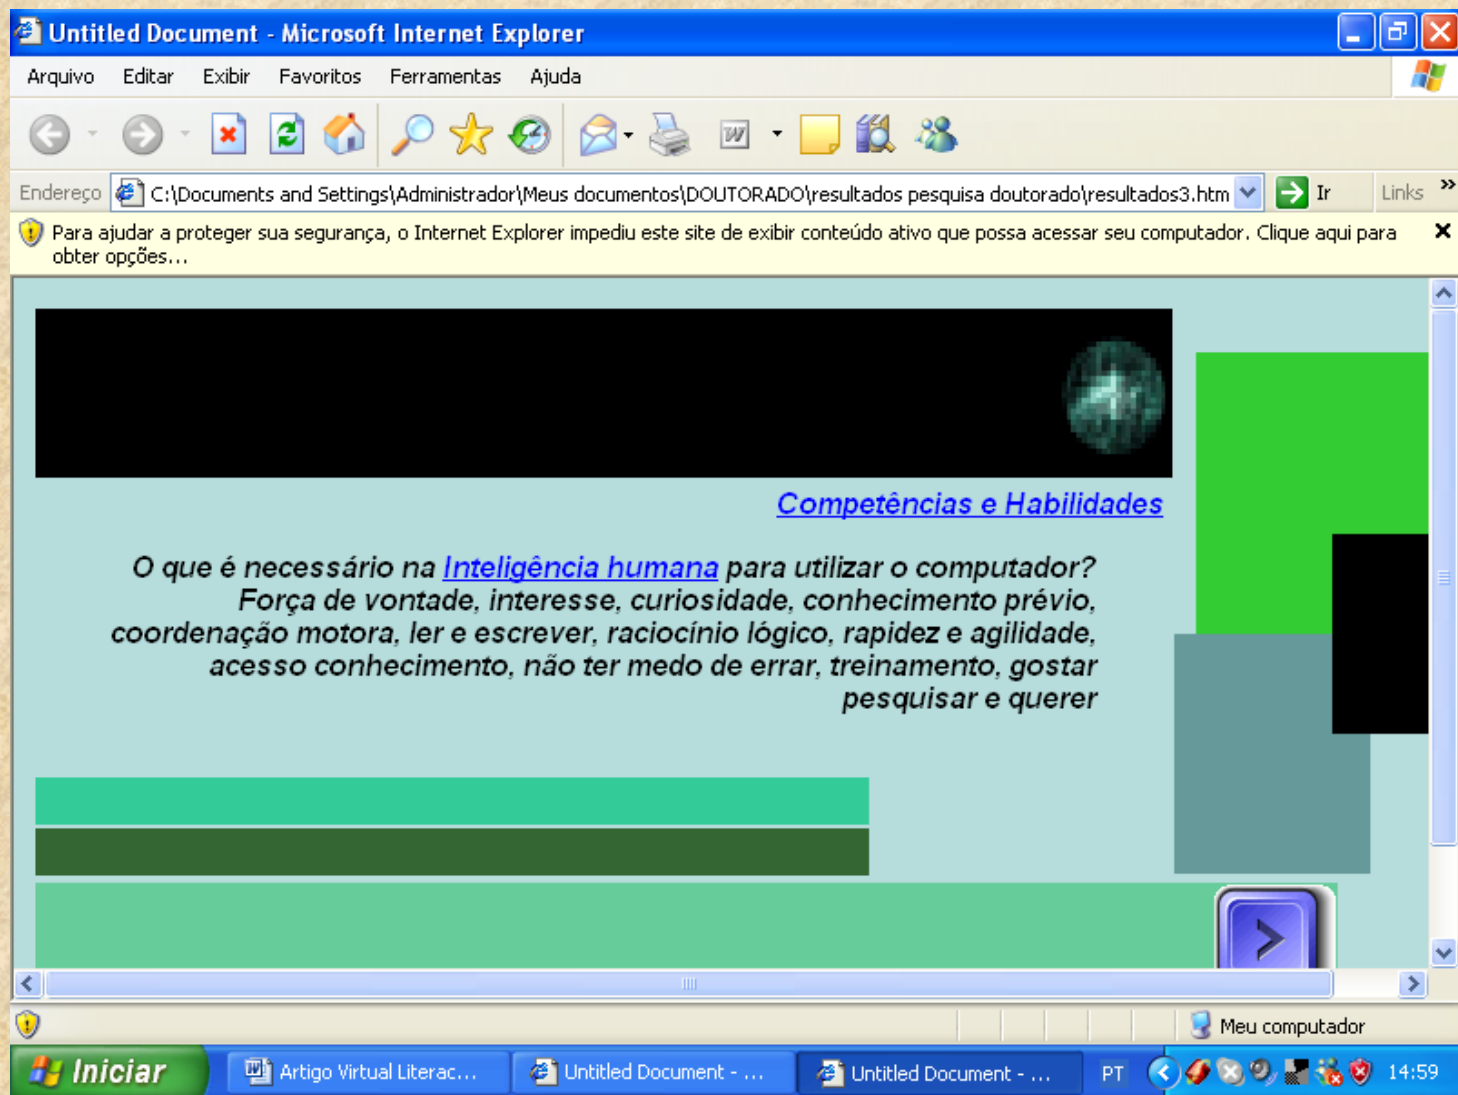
Untitled Document - Microsoft Internet Explorer

Arquivo Editar Exibir Favoritos Ferramentas Ajuda

Endereço C:\Documents and Settings\Administrador\Meus documentos\DOUTORADO\resultados pesquisa doutorado\resultados3.htm Ir Links »

Para ajudar a proteger sua segurança, o Internet Explorer impediu este site de exibir conteúdo ativo que possa acessar seu computador. Clique aqui para obter opções...

Competências e Habilidades

O que é necessário na Inteligência humana para utilizar o computador? Força de vontade, interesse, curiosidade, conhecimento prévio, coordenação motora, ler e escrever, raciocínio lógico, rapidez e agilidade, acesso conhecimento, não ter medo de errar, treinamento, gostar pesquisar e querer

Meu computador

Iniciar Artigo Virtual Literac... Untitled Document - ... Untitled Document - ... PT 14:59